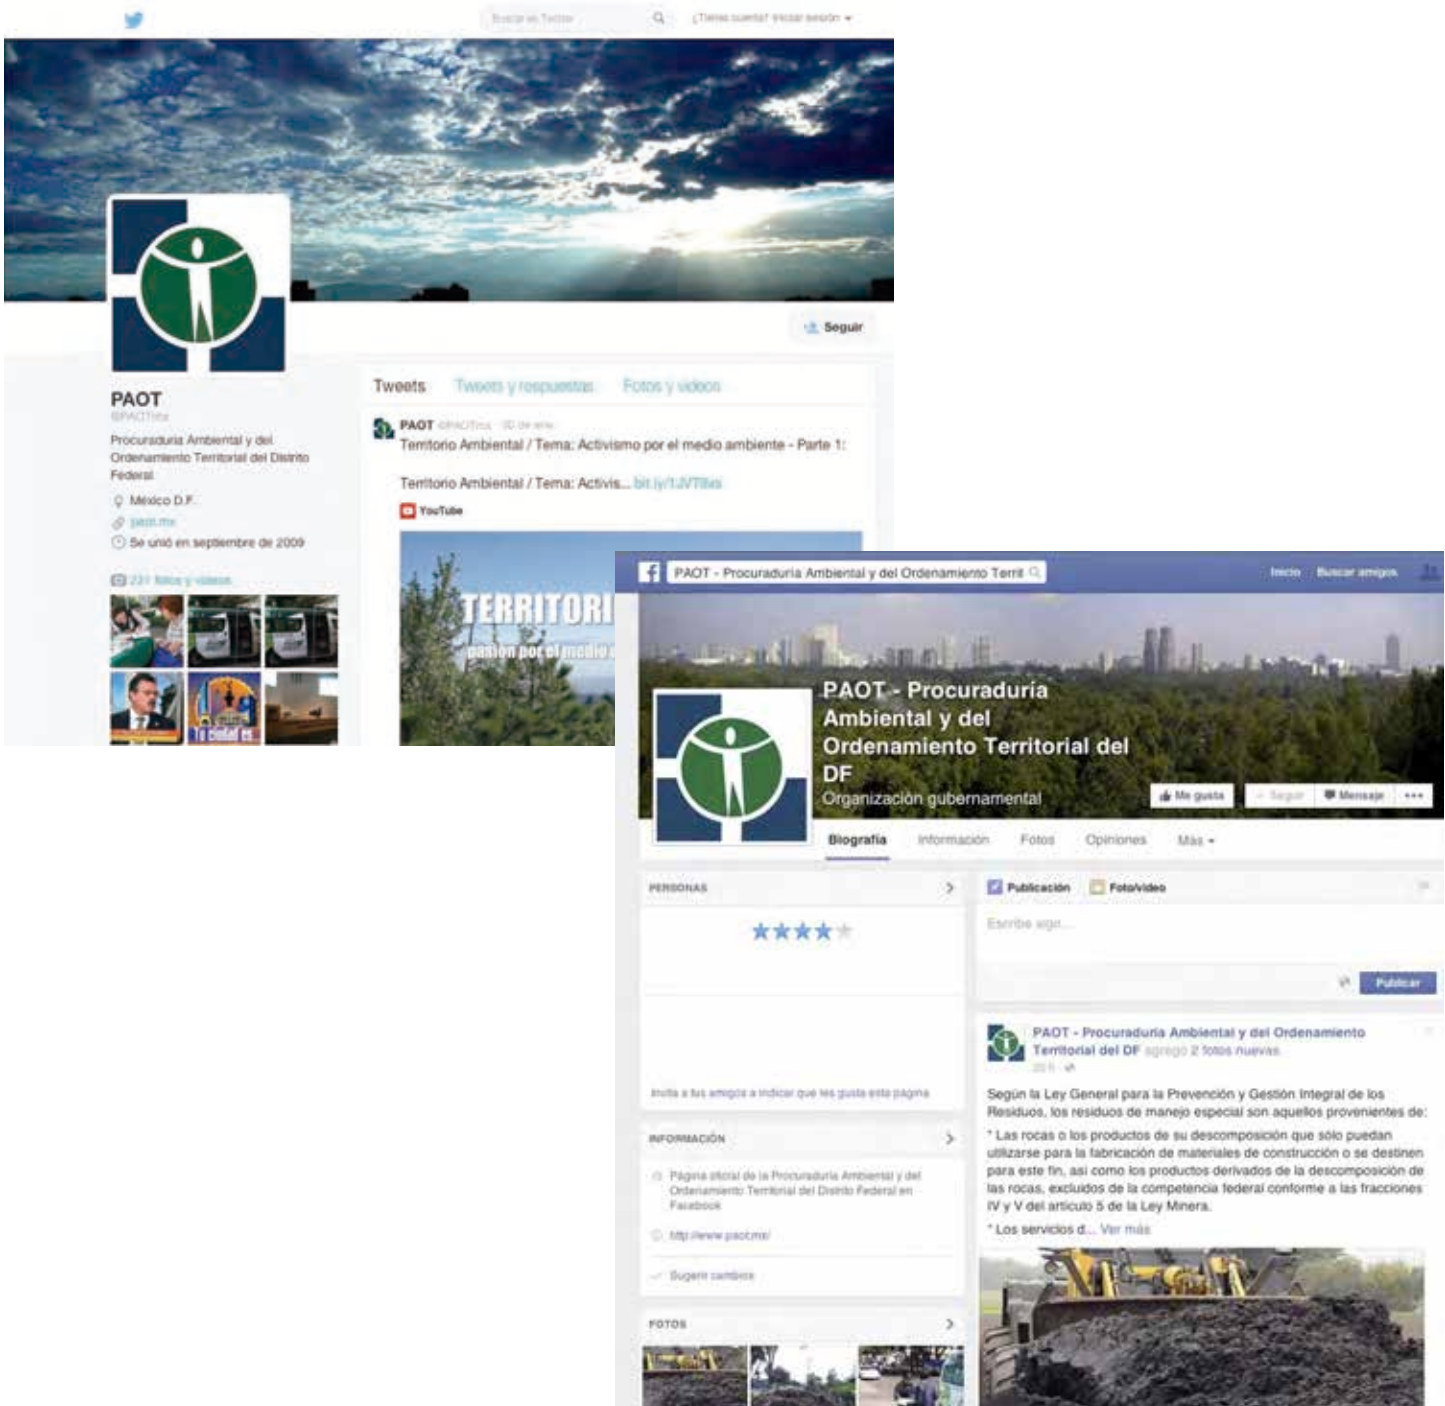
Buscar en Twitter

¿Tienes cuenta? Iniciar sesión

Seguir

PAOT
@PAOTmx
Procuraduría Ambiental y del Ordenamiento Territorial del Distrito Federal

México D.F.
paot.mx
Se unió en septiembre de 2009

231 fotos y videos

Tweets | Tweets y respuestas | Fotos y videos

PAOT @PAOTmx · 30 de ene.
Territorio Ambiental / Tema: Activismo por el medio ambiente - Parte 1:

Territorio Ambiental / Tema: Activis... bit.ly/1JVT8xs

YouTube

TERRITORI
pasión por el medio

Tu ciudad es

PAOT - Procuraduría Ambiental y del Ordenamiento Territ

Inicio | Buscar amigos

PAOT - Procuraduría Ambiental y del Ordenamiento Territorial del DF
Organización gubernamental

Me gusta | Seguir | Mensaje | •••

Biografía | Información | Fotos | Opiniones | Más ▾

PERSONAS

Invita a tus amigos a indicar que les gusta esta página

INFORMACIÓN

Página oficial de la Procuraduría Ambiental y del Ordenamiento Territorial del Distrito Federal en Facebook

http://www.paot.mx/

Sugerir cambios

FOTOS

Publicación | Foto/video

Escribe algo...

Publicar

PAOT - Procuraduría Ambiental y del Ordenamiento Territorial del DF agregó 2 fotos nuevas.
20 h

Según la Ley General para la Prevención y Gestión Integral de los Residuos, los residuos de manejo especial son aquellos provenientes de:

* Las rocas o los productos de su descomposición que sólo puedan utilizarse para la fabricación de materiales de construcción o se destinen para este fin, así como los productos derivados de la descomposición de las rocas, excluidos de la competencia federal conforme a las fracciones IV y V del artículo 5 de la Ley Minera.

* Los servicios d... Ver más